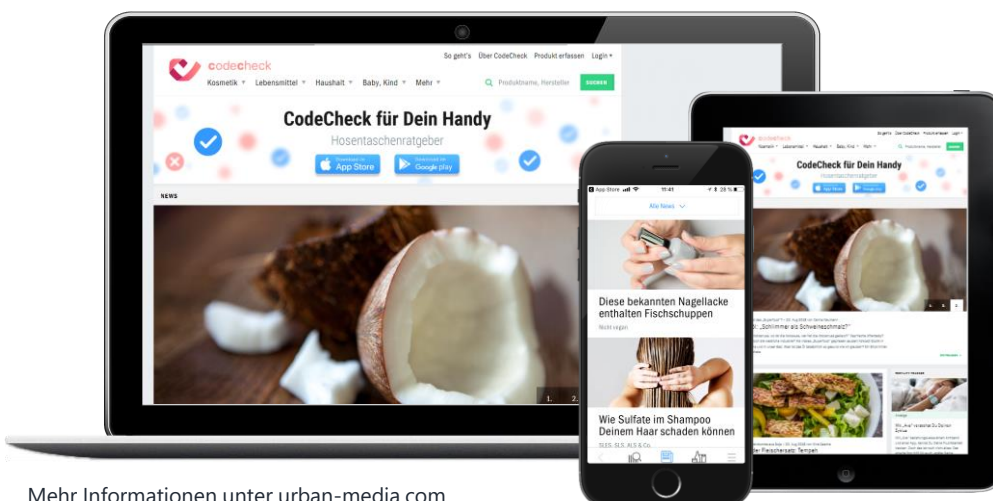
codecheck

So geht's Über CodeCheck Produkt erfassen Login ▾

Kosmetik ▾ Lebensmittel ▾ Haushalt ▾ Baby, Kind ▾ Mehr ▾

Produktname, Hersteller SUCHEN

CodeCheck für Dein Handy

Hosentaschenratgeber

Download im App Store

Download auf Google play

NEWS

1. 2.

App Store 11:41 28 %

Alle News

Diese bekannten Nagellacke enthalten Fischschuppen

Nicht vegan.

Wie Sulfate im Shampoo Deinem Haar schaden können

SLES, SLS, ALS & Co.

codecheck

CodeCheck für Dein Handy

Hosentaschenratgeber

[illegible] „Schlimmer als Schweineschmalz?"

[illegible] Fleischersatz: Tempeh

Mehr Informationen unter urban-media.com